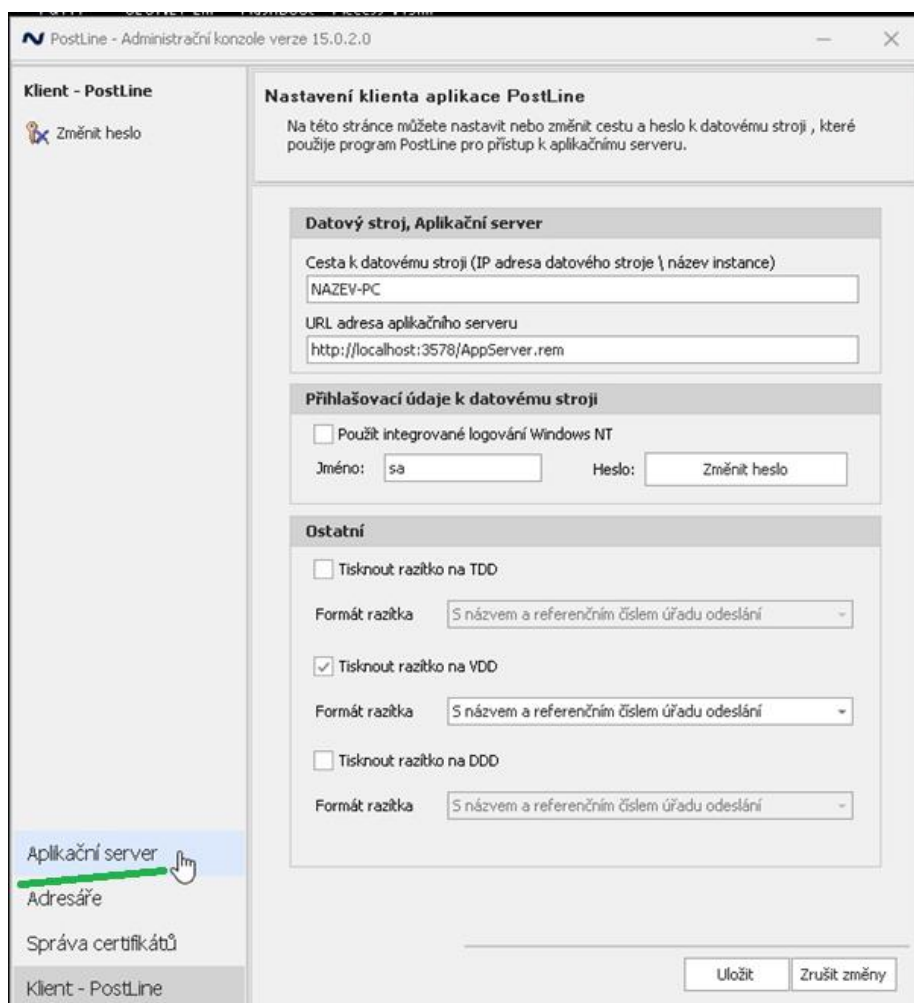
PostLine - Administrační konzole verze 15.0.2.0

Klient - PostLine

Změnit heslo

Nastavení klienta aplikace PostLine

Na této stránce můžete nastavit nebo změnit cestu a heslo k datovému stroji , které použije program PostLine pro přístup k aplikačnímu serveru.

Datový stroj, Aplikační server

Cesta k datovému stroji (IP adresa datového stroje \ název instance)

NAZEV-PC

URL adresa aplikačního serveru

http://localhost:3578/AppServer.rem

Přihlašovací údaje k datovému stroji

Použít integrované logování Windows NT

Jméno: sa

Heslo: Změnit heslo

Ostatní

Tisknout razítko na TDD

Formát razítka S názvem a referenčním číslem úřadu odeslání

Tisknout razítko na VDD

Formát razítka S názvem a referenčním číslem úřadu odeslání

Tisknout razítko na DDD

Formát razítka S názvem a referenčním číslem úřadu odeslání

Aplikační server

Adresáře

Správa certifikátů

Klient - PostLine

Uložit

Zrušit změny